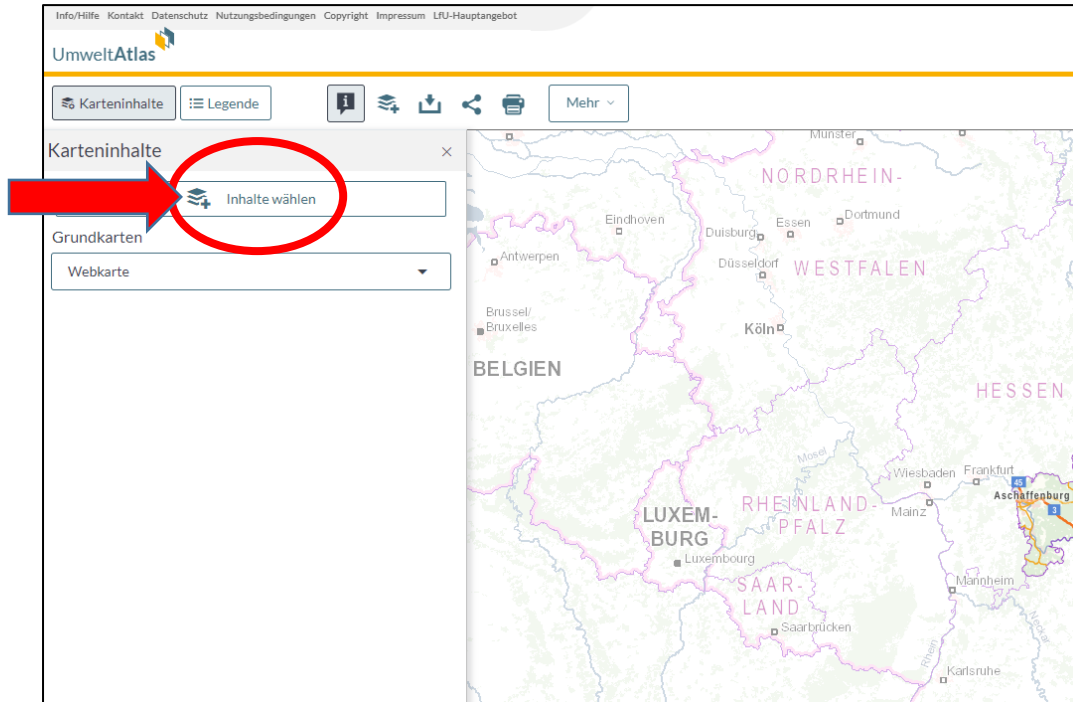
Info/Hilfe Kontakt Datenschutz Nutzungsbedingungen Copyright Impressum LfU-Hauptangebot

UmweltAtlas

Karteninhalte
Legende
Mehr

Karteninhalte
×
Inhalte wählen
Grundkarten
Webkarte

Münster
NORDRHEIN-
WESTFALEN
Eindhoven
Essen
Dortmund
Duisburg
Antwerpen
Düsseldorf
Brussel/
Bruxelles
Köln
BELGIEN
HESSEN
Mosel
Wiesbaden
Frankfurt
45
Aschaffenburg
3
RHEINLAND-
PFALZ
Mainz
LUXEM-
BURG
Luxembourg
SAAR-
LAND
Mannheim
Saarbrücken
Rhein
Karlsruhe